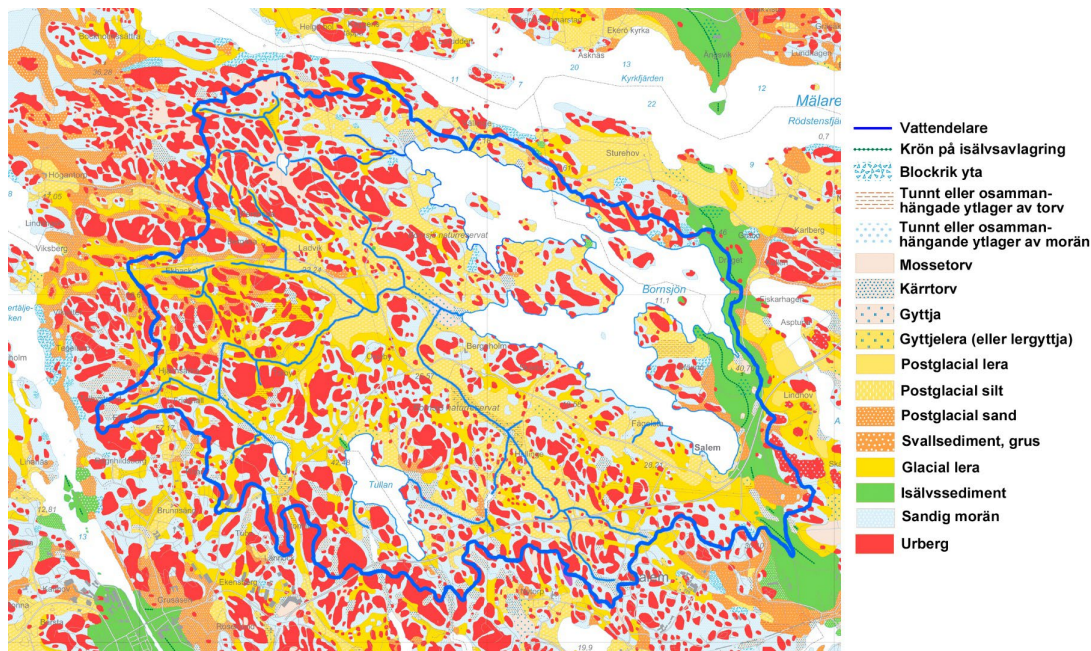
Mälaren
Ekerö kyrka
Asknäs
Kyrkfjärden
Rödstensfjärden
Sturehov
Ladvik
Bornsjön
11.1
Salem
Tullan
Lindhov
Viksberg
Högantorp
Brunnsäng
Ekensberg
Grusåsen
Aspudden
Liskarhagen
Karlberg
Lunnov
Fågelsjö
Bergsholm
20
22
12
11
7
0.7
40.7
19.9
13
12.81
26.28

Vattendelare
Krön på isälvsavlagring
Blockrik yta
Tunnt eller osammanhängade ytlager av torv
Tunnt eller osammanhängade ytlager av morän
Mossetorv
Kärrtorv
Gyttja
Gyttjelera (eller lergyttja)
Postglacial lera
Postglacial silt
Postglacial sand
Svallsediment, grus
Glacial lera
Isälvssediment
Sandig morän
Urberg